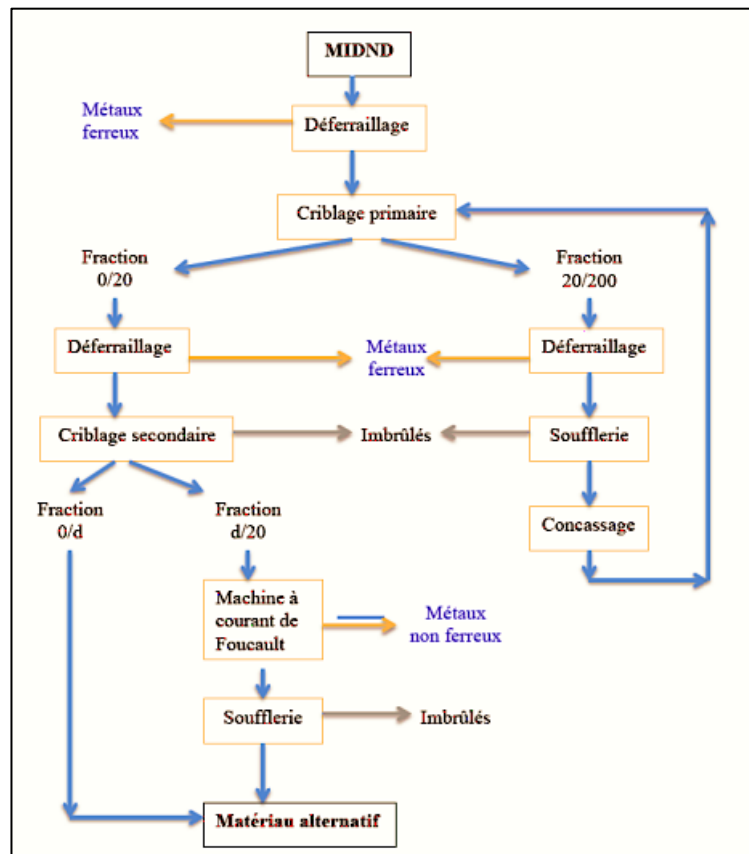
MIDND

Métaux ferreux

Déferraillage

Criblage primaire

Fraction 0/20

Fraction 20/200

Déferraillage

Métaux ferreux

Déferraillage

Criblage secondaire

Imbrûlés

Soufflerie

Fraction 0/d

Fraction d/20

Concassage

Machine à courant de Foucault

Métaux non ferreux

Soufflerie

Imbrûlés

Matériau alternatif